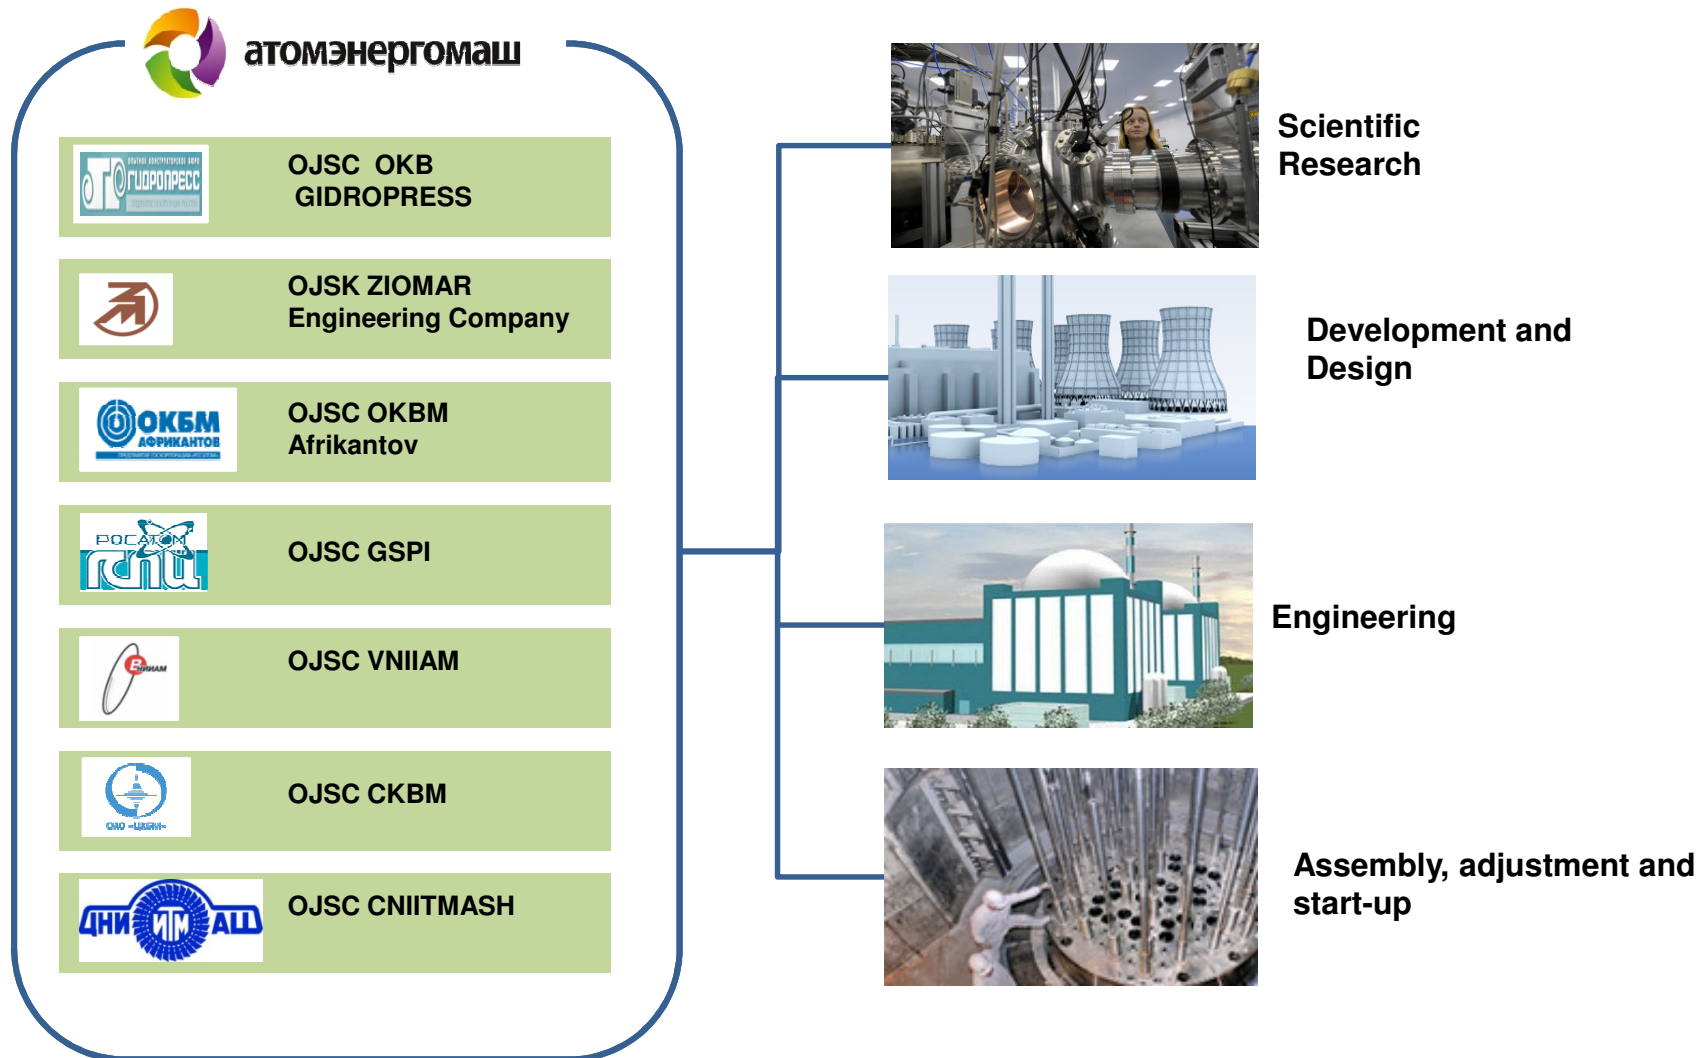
атомэнергомаш

ГИДРОПРЕСС

OJSC OKB GIDROPRESS

OJSK ZIOMAR Engineering Company

ОКБМ АФРИКАНТОВ

OJSC OKBM Afrikantov

РОСАТОМ ГСПИ

OJSC GSPI

ВНИИАМ

OJSC VNIIAM

ОАО «ЦКБМ»

OJSC CKBM

ЦНИИТМАШ

OJSC CNIITMASH

Scientific Research

Development and Design

Engineering

Assembly, adjustment and start-up